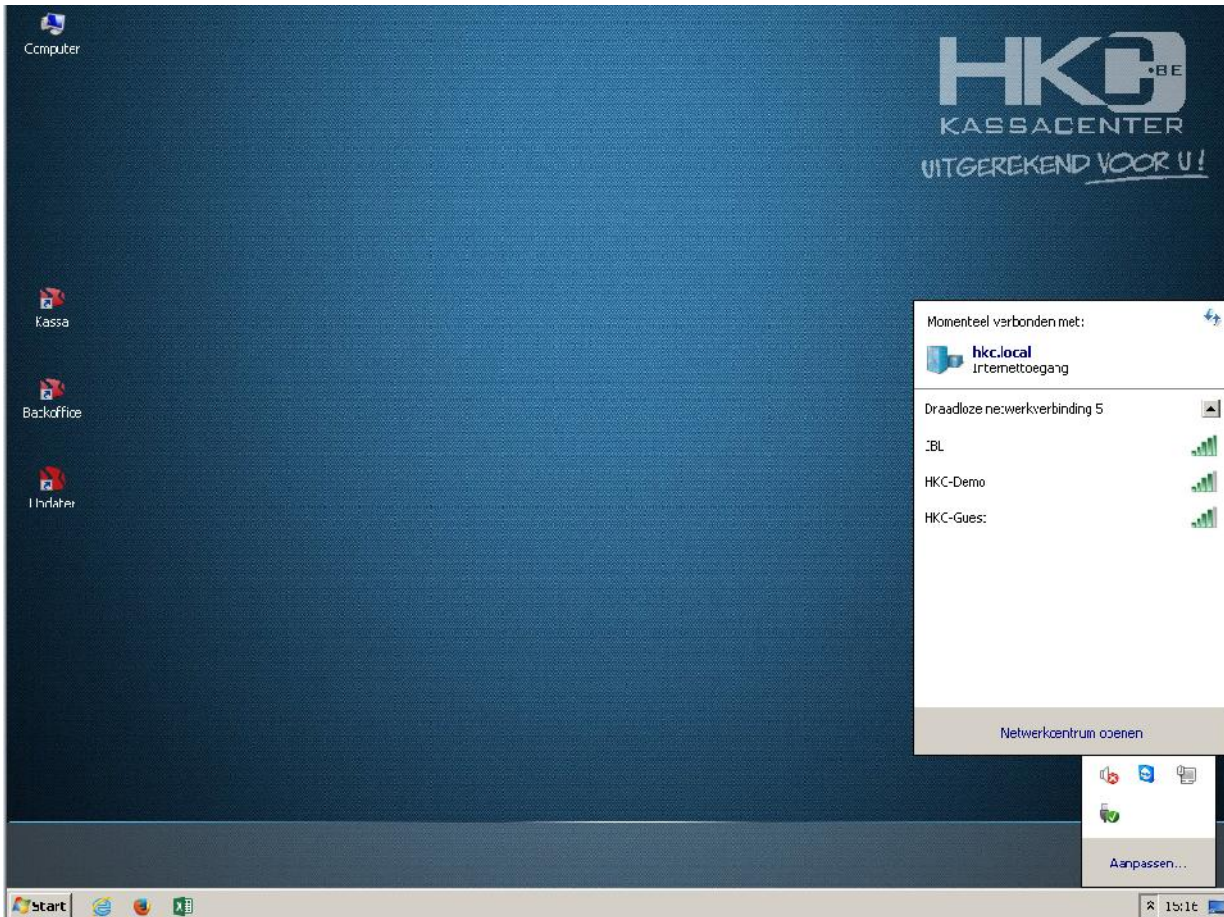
Computer

HKC
•BE
KASSACENTER
UITGEREKEND VOOR U!

Kassa

Backoffice

Updater

Momenteel verbonden met:

hkc.local
Internettoegang

Draadloze netwerkverbinding 5

IBL

HKC-Demo

HKC-Guest

Netwerkcentrum openen

Aanpassen...

Start

15:16